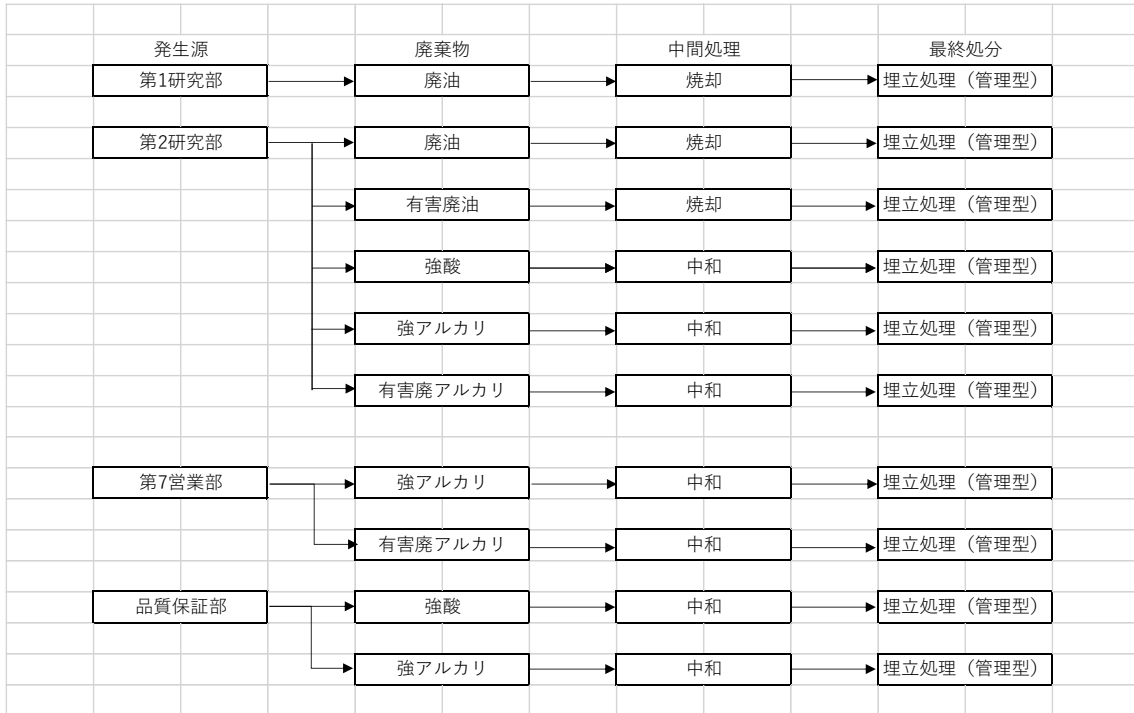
| 発生源 | 廃棄物 | 中間処理 | 最終処分 |
|---|---|---|---|
| 第1研究部 | 廃油 | 焼却 | 埋立処理（管理型） |
| 第2研究部 | 廃油 | 焼却 | 埋立処理（管理型） |
| | 有害廃油 | 焼却 | 埋立処理（管理型） |
| | 強酸 | 中和 | 埋立処理（管理型） |
| | 強アルカリ | 中和 | 埋立処理（管理型） |
| | 有害廃アルカリ | 中和 | 埋立処理（管理型） |
| 第7営業部 | 強アルカリ | 中和 | 埋立処理（管理型） |
| | 有害廃アルカリ | 中和 | 埋立処理（管理型） |
| 品質保証部 | 強酸 | 中和 | 埋立処理（管理型） |
| | 強アルカリ | 中和 | 埋立処理（管理型） |